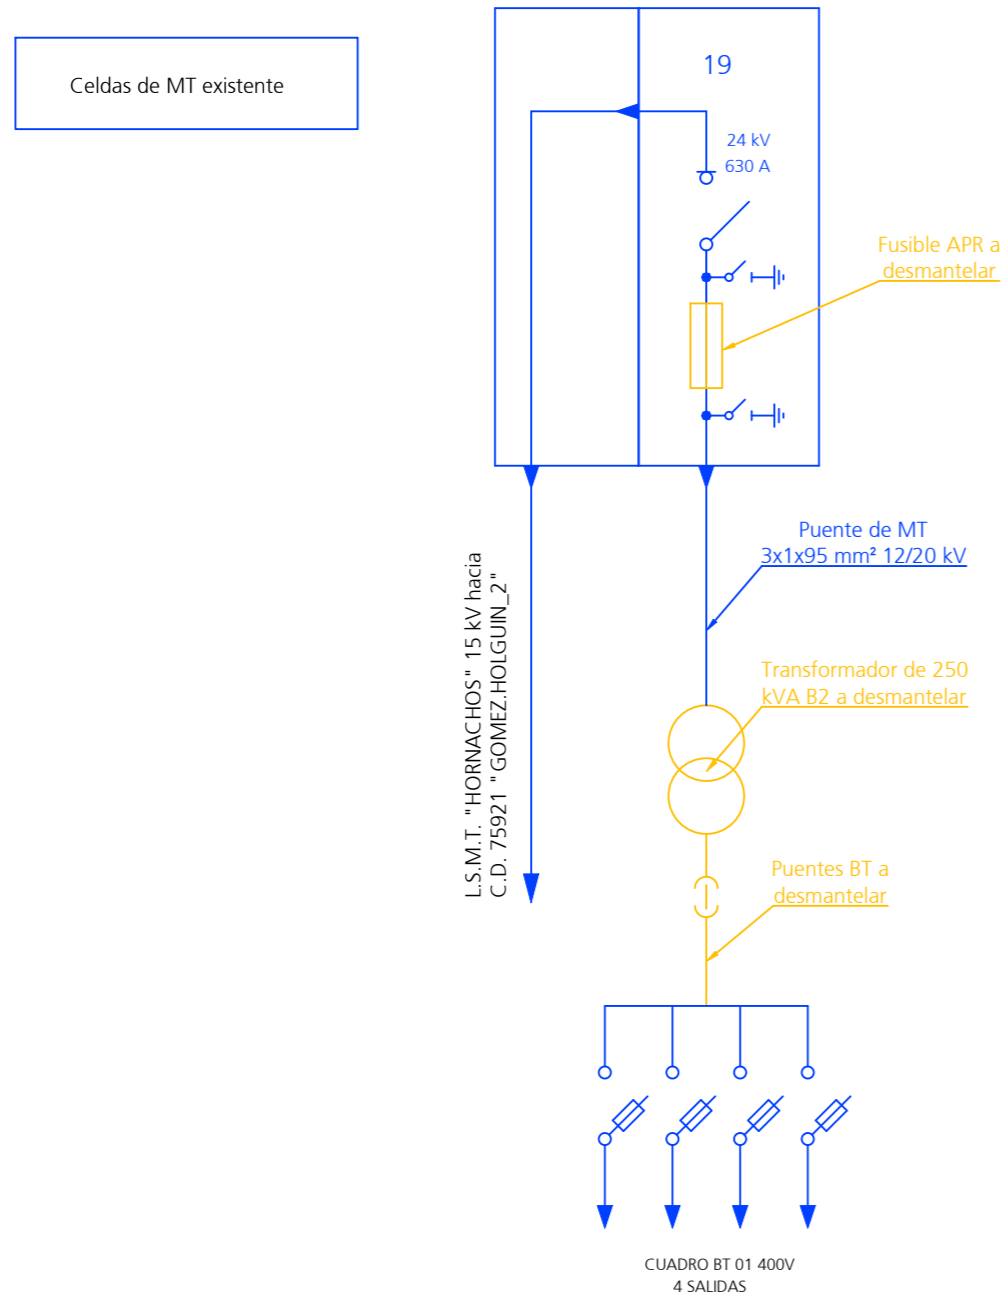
Celdas de MT existente

19

24 kV
630 A

Fusible APR a desmantelar

L.S.M.T. "HORNACHOS" 15 kV hacia
C.D. 75921 "GOMEZ.HOLGUIN_2"

Puente de MT
3x1x95 mm² 12/20 kV

Transformador de 250 kVA B2 a desmantelar

Puentes BT a desmantelar

CUADRO BT 01 400V
4 SALIDAS